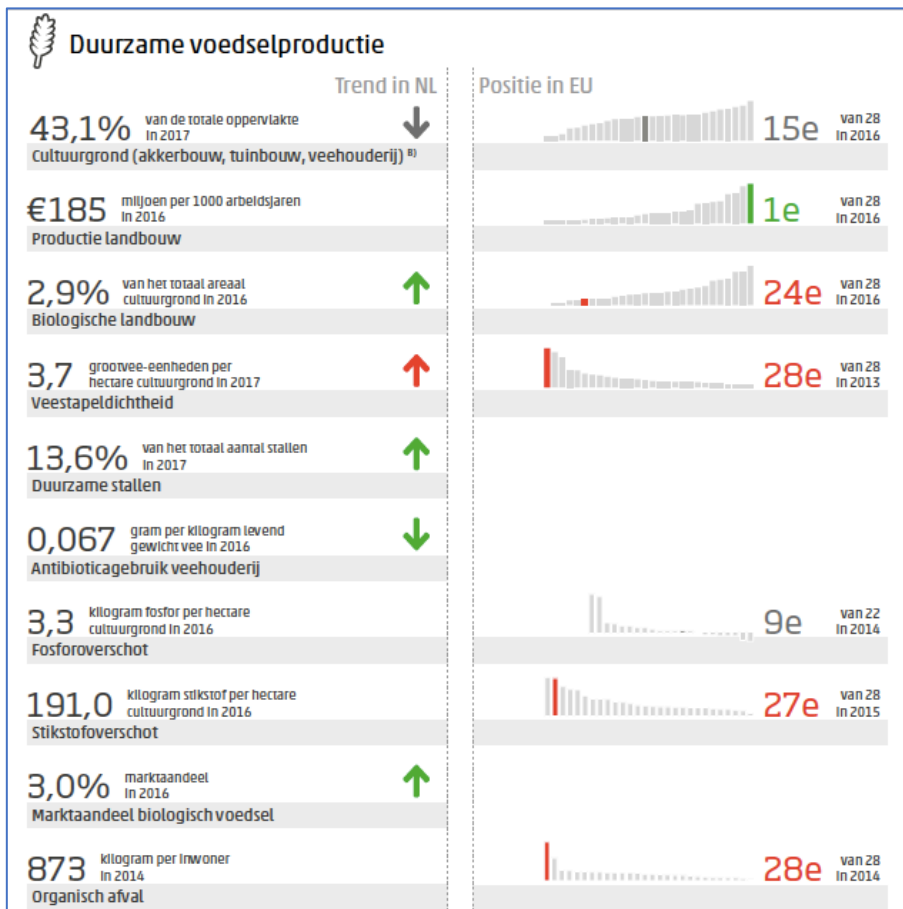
Duurzame voedselproductie

Trend in NL

Positie in EU

43,1% van de totale oppervlakte in 2017
Cultuurgrond (akkerbouw, tuinbouw, veehouderij) 8)
15e van 28 in 2016

€185 miljoen per 1000 arbeidsjaren in 2016
Productie landbouw
1e van 28 in 2016

2,9% van het totaal areaal cultuurgrond in 2016
Biologische landbouw
24e van 28 in 2016

3,7 grootvee-eenheden per hectare cultuurgrond in 2017
Veestapeldichtheid
28e van 28 in 2013

13,6% van het totaal aantal stallen in 2017
Duurzame stallen

0,067 gram per kilogram levend gewicht vee in 2016
Antibioticagebruik veehouderij

3,3 kilogram fosfor per hectare cultuurgrond in 2016
Fosforoverschot
9e van 22 in 2014

191,0 kilogram stikstof per hectare cultuurgrond in 2016
Stikstofoverschot
27e van 28 in 2015

3,0% marktaandeel in 2016
Marktaandeel biologisch voedsel

873 kilogram per inwoner in 2014
Organisch afval
28e van 28 in 2014